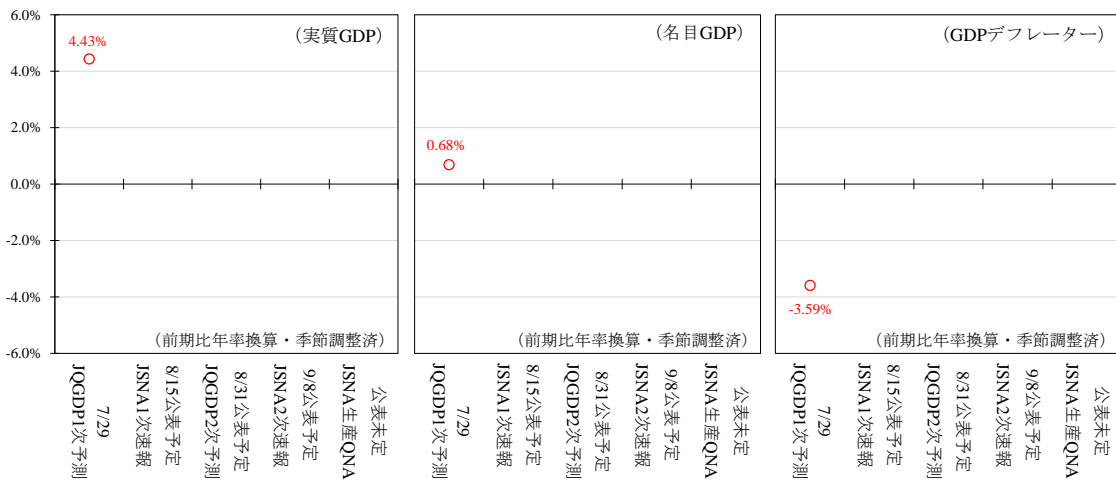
6.0%
4.0%
2.0%
0.0%
-2.0%
-4.0%
-6.0%

（実質GDP）
4.43%
（前期比年率換算・季節調整済）

（名目GDP）
0.68%
（前期比年率換算・季節調整済）

（GDPデフレーター）
-3.59%
（前期比年率換算・季節調整済）

7/29 JQGDP1次予測
JSNA1次速報 8/15公表予定
JQGDP2次予測 8/31公表予定
JSNA2次速報 9/8公表予定
JSNA生産QNA 公表未定

7/29 JQGDP1次予測
JSNA1次速報 8/15公表予定
JQGDP2次予測 8/31公表予定
JSNA2次速報 9/8公表予定
JSNA生産QNA 公表未定

7/29 JQGDP1次予測
JSNA1次速報 8/15公表予定
JQGDP2次予測 8/31公表予定
JSNA2次速報 9/8公表予定
JSNA生産QNA 公表未定